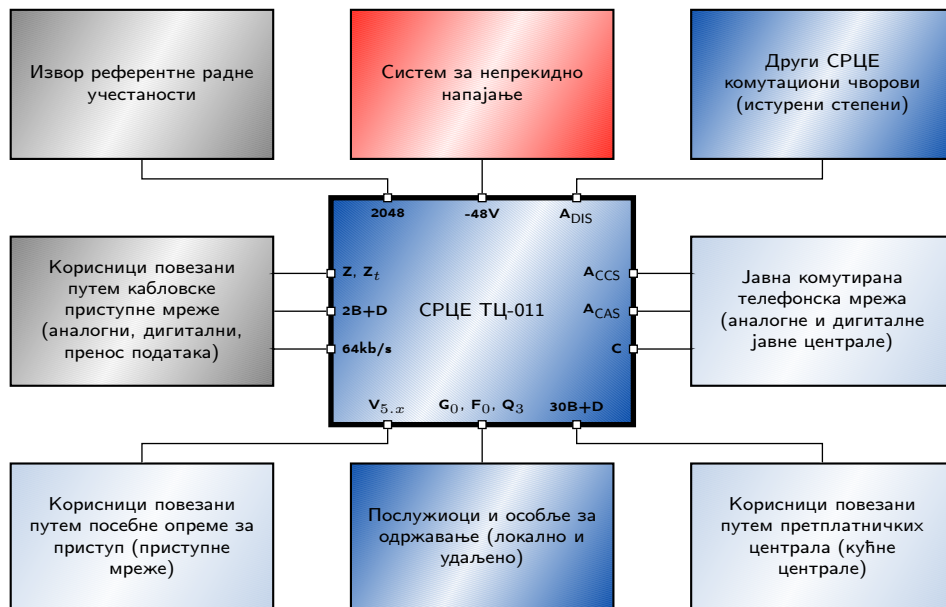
Извор референтне радне учестаности

Систем за непрекидно напајање

Други СРЦЕ комутациони чворови (истурени степени)

2048

-48V

$A_{DIS}$

Корисници повезани путем кабловске приступне мреже (аналогни, дигитални, пренос података)

Z, $Z_t$

2B+D

64kb/s

СРЦЕ ТЦ-011

$A_{CCS}$

$A_{CAS}$

C

Јавна комутирана телефонска мрежа (аналогне и дигиталне јавне централе)

$V_{5.x}$

$G_0$, $F_0$, $Q_3$

30B+D

Корисници повезани путем посебне опреме за приступ (приступне мреже)

Послужиоци и особље за одржавање (локално и удаљено)

Корисници повезани путем претплатничких централа (кућне централе)